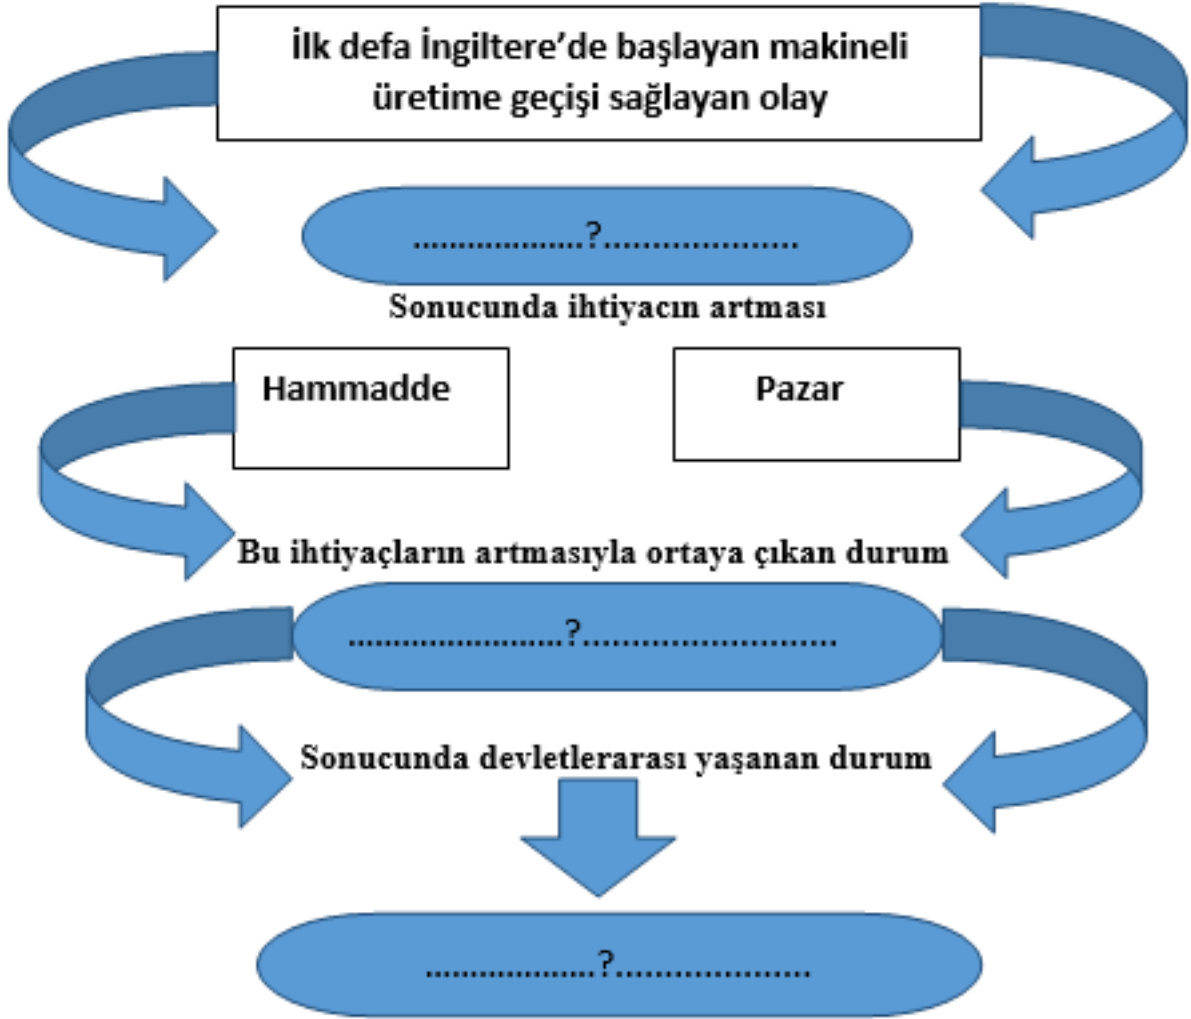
İlk defa İngiltere'de başlayan makineli üretime geçişi sağlayan olay

.................?...................

Sonucunda ihtiyacın artması

Hammadde

Pazar

Bu ihtiyaçların artmasıyla ortaya çıkan durum

.....................?.........................

Sonucunda devletlerarası yaşanan durum

.................?...................